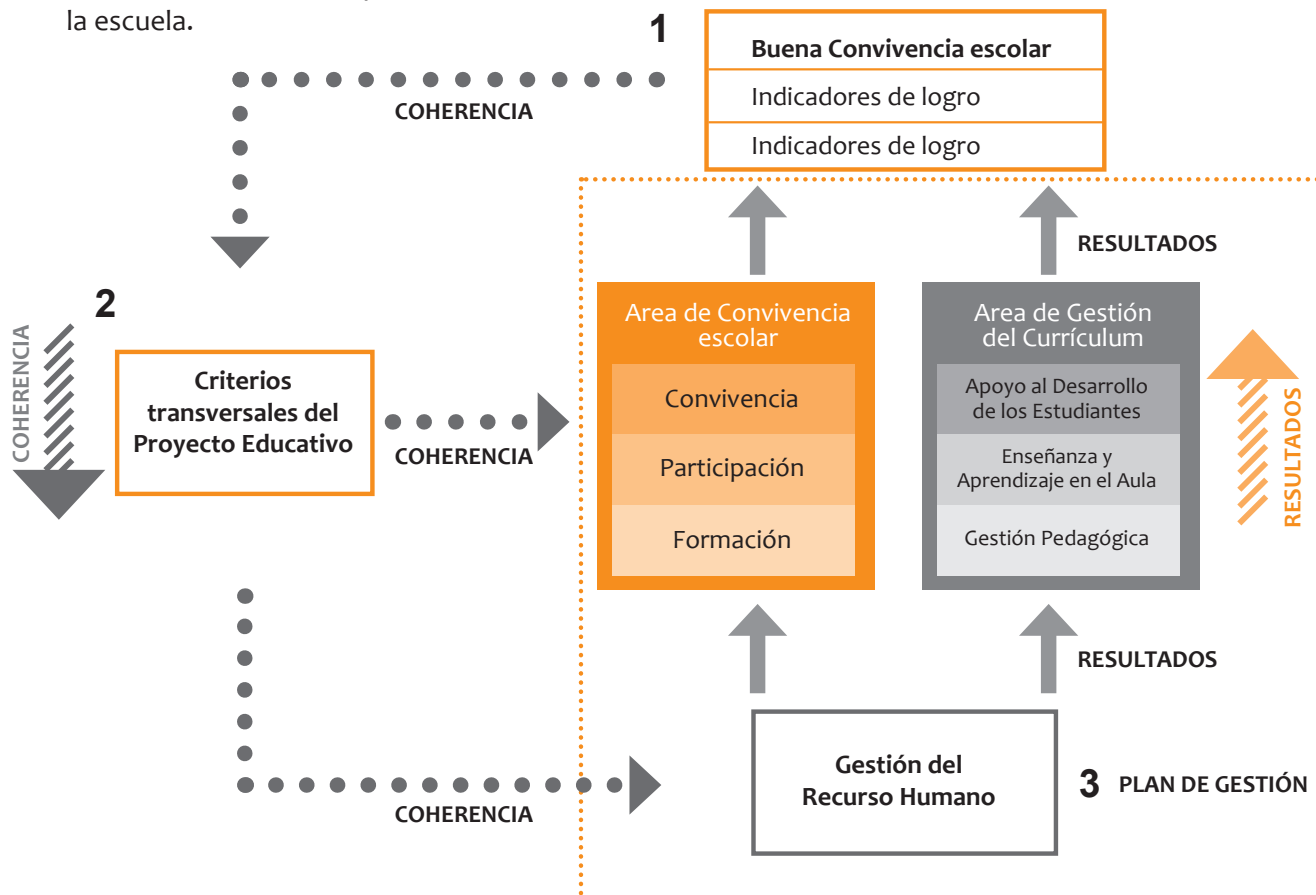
la escuela.

1

| Buena Convivencia escolar |
|---|
| Indicadores de logro |
| Indicadores de logro |

COHERENCIA

RESULTADOS

2

COHERENCIA

Criterios transversales del Proyecto Educativo

COHERENCIA

Area de Convivencia escolar

Convivencia

Participación

Formación

Area de Gestión del Currículum

Apoyo al Desarrollo de los Estudiantes

Enseñanza y Aprendizaje en el Aula

Gestión Pedagógica

RESULTADOS

RESULTADOS

Gestión del Recurso Humano

3 PLAN DE GESTIÓN

COHERENCIA